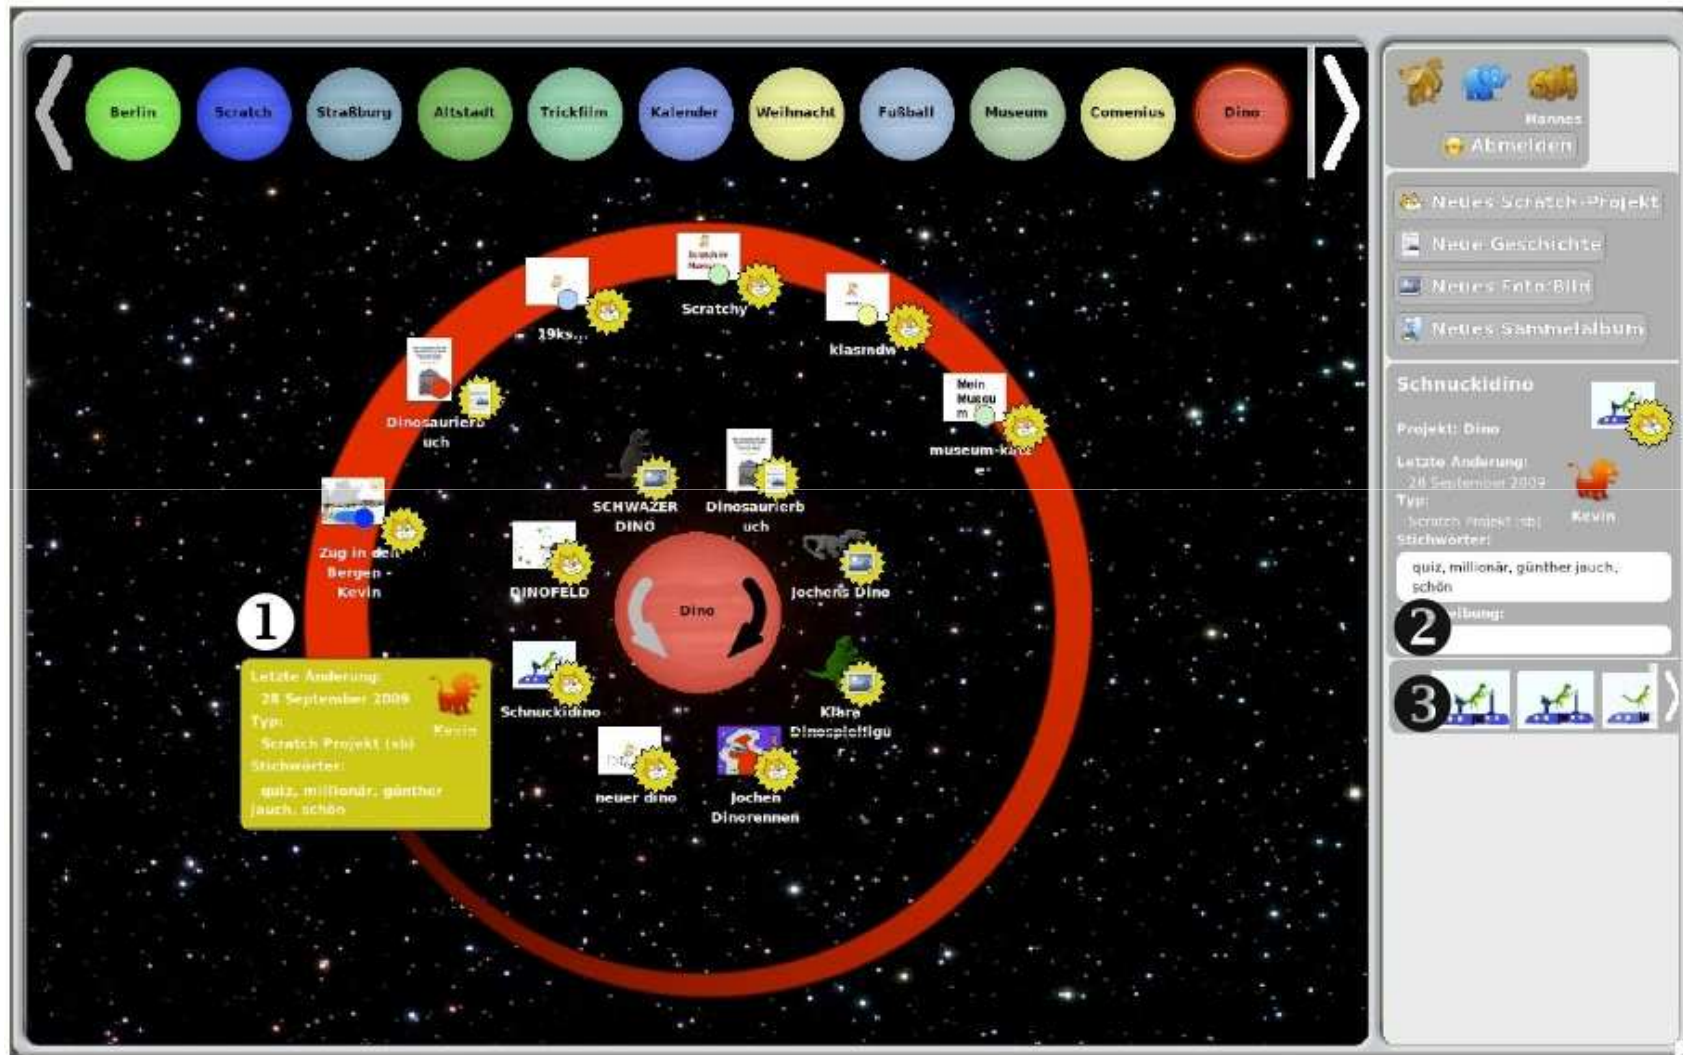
Berlin Scratch Straßburg Altstadt Trickfilm Kalender Weihnacht Fußball Museum Comenius Dino

Hannes
Abmelden

Neues Scratch-Projekt
Neue Geschichte
Neues Foto/Bild
Neues Sammelalbum

Scratchy
19ks...
klasmdw
Mein Museu m
museum-k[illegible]
Dinosaurierbuch
SCHWAZER DINO
Dinosaurierbuch
Zug in den Bergen - Kevin
DINOFELD
Dino
Jochens Dino
Schnuckidino
Klara Dinospielfigur
neuer dino
Jochen Dinorennen

1
Letzte Änderung:
28 September 2009
Typ:
Scratch Projekt (sb)
Stichwörter:
quiz, millionär, günther jauch, schön
Kevin

Schnuckidino
Projekt: Dino
Letzte Änderung:
28 September 2009
Typ:
Scratch Projekt (sb)
Kevin
Stichwörter:
quiz, millionär, günther jauch, schön
2
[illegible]eibung:
3